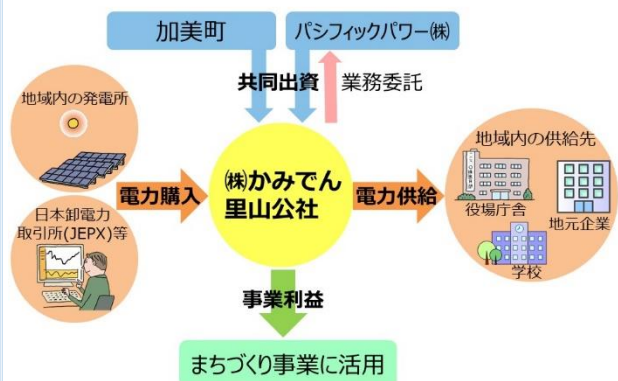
加美町

パシフィックパワー㈱

共同出資

業務委託

地域内の発電所

日本卸電力取引所(JEPX)等

電力購入

㈱かみでん里山公社

電力供給

地域内の供給先

役場庁舎

地元企業

学校

事業利益

まちづくり事業に活用